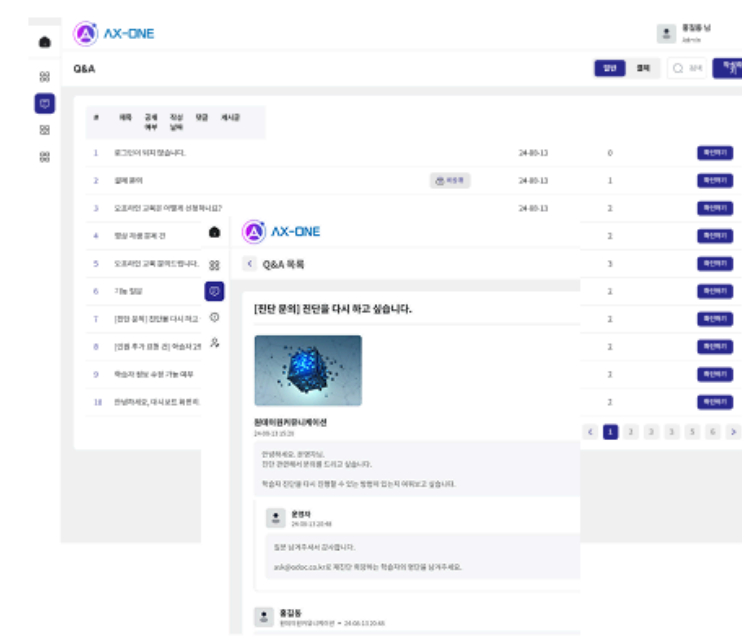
AX-ONE

홍길동 님
Admin

Q&A

일반 결제 검색 작성하기

| # | 제목 | 결제 여부 | 작성 날짜 | 댓글 | 게시글 |
|---|---|---|---|---|---|
| 1 | 로그인이 되지 않습니다. | | 24-08-13 | 0 | 확인하기 |
| 2 | 결제 문의 | 비공개 | 24-08-13 | 1 | 확인하기 |
| 3 | 오프라인 교육은 어떻게 신청하나요? | | 24-08-13 | 2 | 확인하기 |
| 4 | 영상 재생 문제 건 | | | 2 | 확인하기 |
| 5 | 오프라인 교육 문의드립니다. | | | 3 | 확인하기 |
| 6 | 기능 질문 | | | 2 | 확인하기 |
| 7 | [진단 문의] 진단을 다시 하고 | | | 2 | 확인하기 |
| 8 | [인원 추가 요청 건] 학습자 1천 | | | 2 | 확인하기 |
| 9 | 학습자 정보 수정 기능 여부 | | | 2 | 확인하기 |
| 10 | 안녕하세요, 대시보드 화면 | | | 2 | 확인하기 |

< 1 2 3 5 6 >

AX-ONE

Q&A 목록

[진단 문의] 진단을 다시 하고 싶습니다.

원데이원커뮤니케이션
24-08-13 15:28

안녕하세요, 운영자님,
진단 관련해서 문의를 드리고 싶습니다.

학습자 진단을 다시 진행할 수 있는 방법이 있는지 여쭤보고 싶습니다.

운영자
24-08-13 20:48

질문 남겨주셔서 감사합니다.

ask@odoc.co.kr로 재진단 희망하는 학습자의 명단을 남겨주세요.

홍길동
원데이원커뮤니케이션 • 24-08-13 20:48